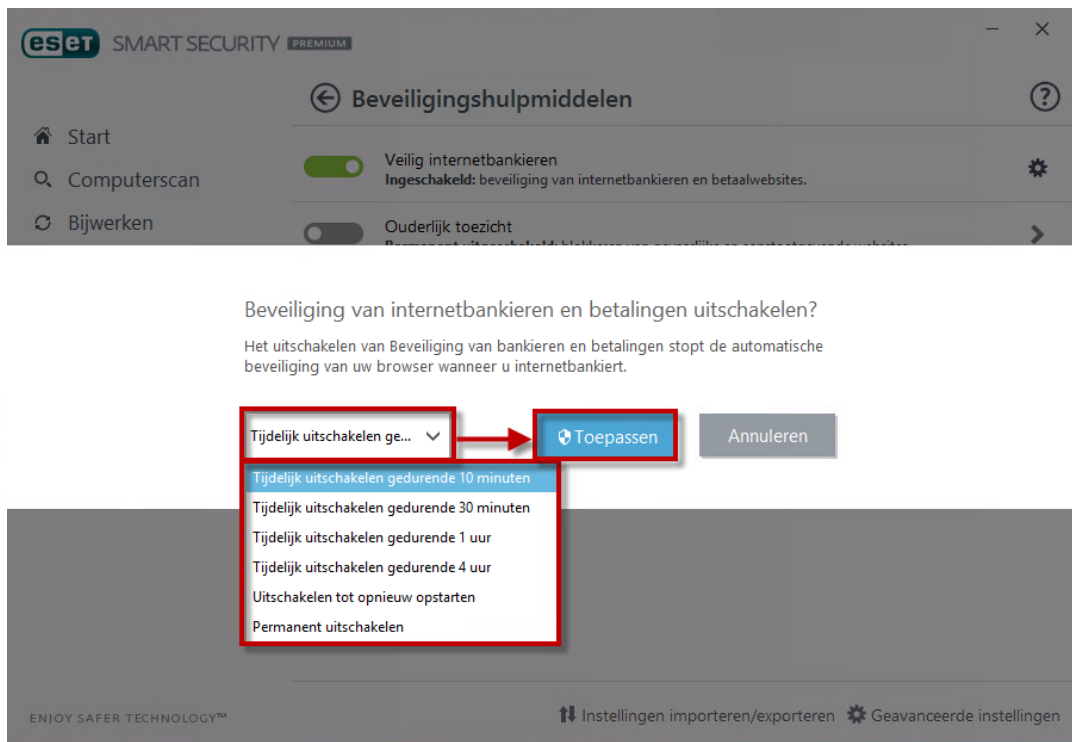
eset SMART SECURITY PREMIUM

Beveiligingshulpmiddelen

Start
Computerscan
Bijwerken

Veilig internetbankieren
Ingeschakeld: beveiliging van internetbankieren en betaalwebsites.

Ouderlijk toezicht
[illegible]

Beveiliging van internetbankieren en betalingen uitschakelen?

Het uitschakelen van Beveiliging van bankieren en betalingen stopt de automatische beveiliging van uw browser wanneer u internetbankiert.

Tijdelijk uitschakelen ge...

Toepassen

Annuleren

Tijdelijk uitschakelen gedurende 10 minuten
Tijdelijk uitschakelen gedurende 30 minuten
Tijdelijk uitschakelen gedurende 1 uur
Tijdelijk uitschakelen gedurende 4 uur
Uitschakelen tot opnieuw opstarten
Permanent uitschakelen

ENJOY SAFER TECHNOLOGY™

Instellingen importeren/exporteren

Geavanceerde instellingen